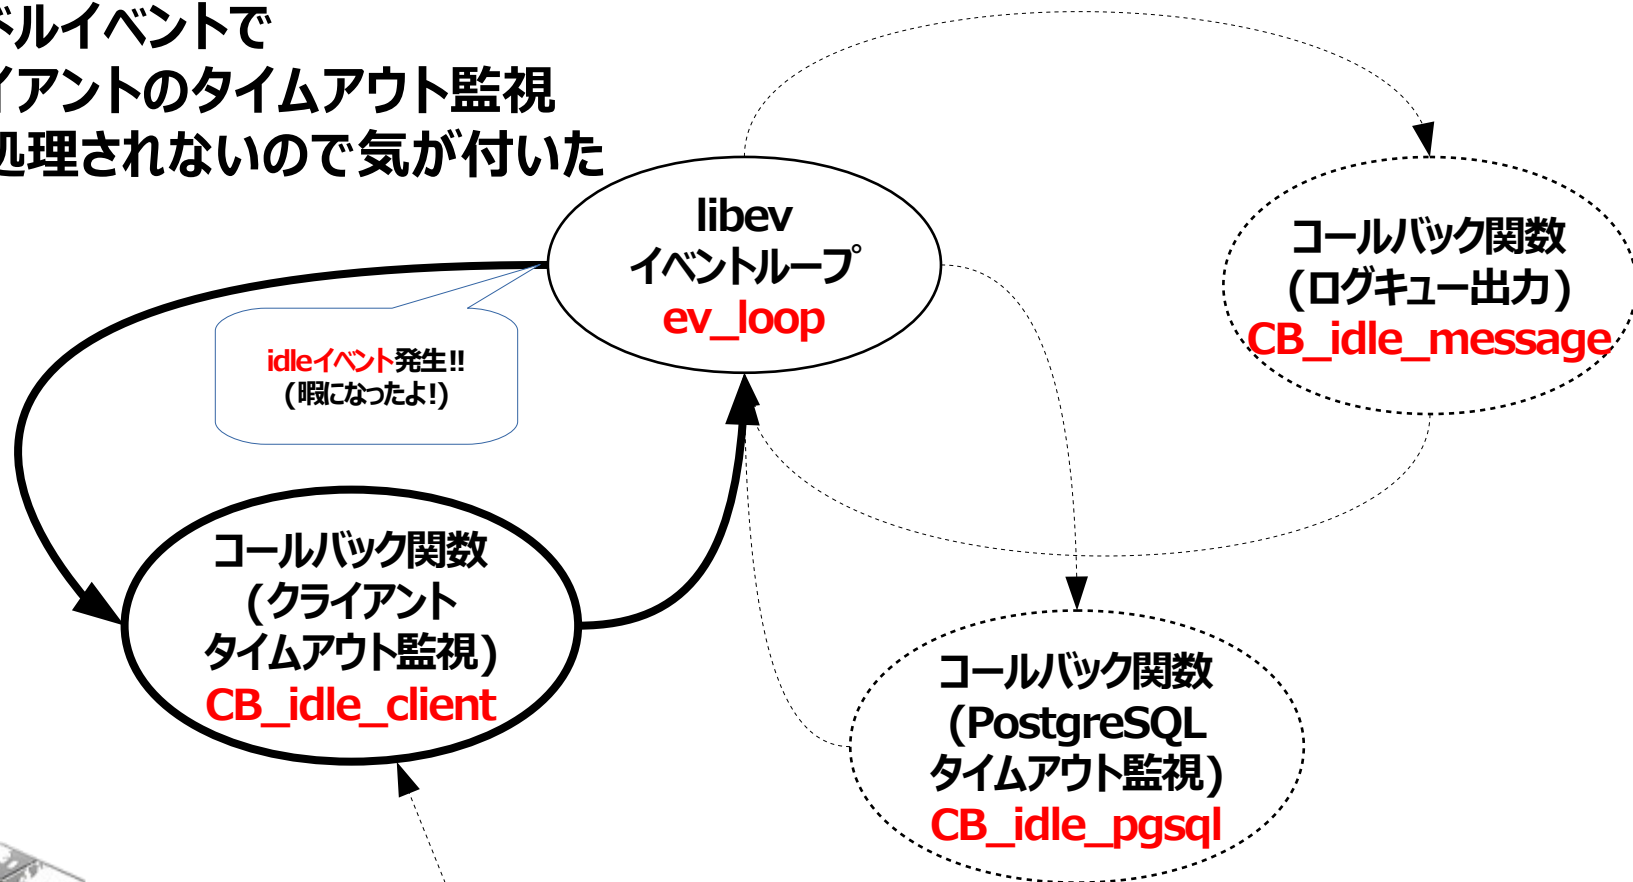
ドルイベントで
イアントのタイムアウト監視
処理されないので気が付いた

libev
イベントループ
ev_loop

コールバック関数
(ログキュー出力)
CB_idle_message

idleイベント発生!!
(暇になったよ!)

コールバック関数
(クライアント
タイムアウト監視)
CB_idle_client

コールバック関数
(PostgreSQL
タイムアウト監視)
CB_idle_pgsql